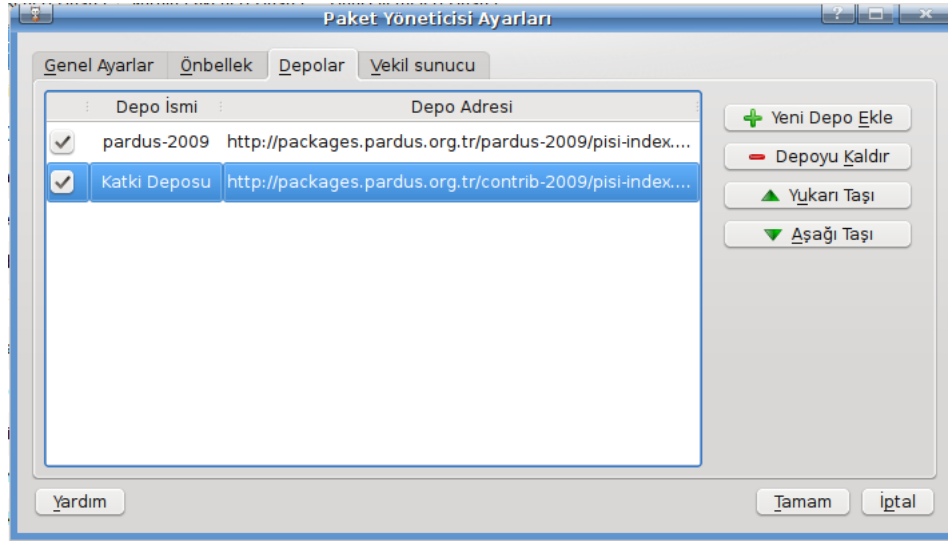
Paket Yöneticisi Ayarları

Genel Ayarlar | Önbellek | Depolar | Vekil sunucu

| | Depo İsmi | Depo Adresi |
|---|---|---|
| ✓ | pardus-2009 | http://packages.pardus.org.tr/pardus-2009/pisi-index.... |
| ✓ | Katki Deposu | http://packages.pardus.org.tr/contrib-2009/pisi-index.... |

Yeni Depo Ekle
Depoyu Kaldır
Yukarı Taşı
Aşağı Taşı

Yardım
Tamam
İptal